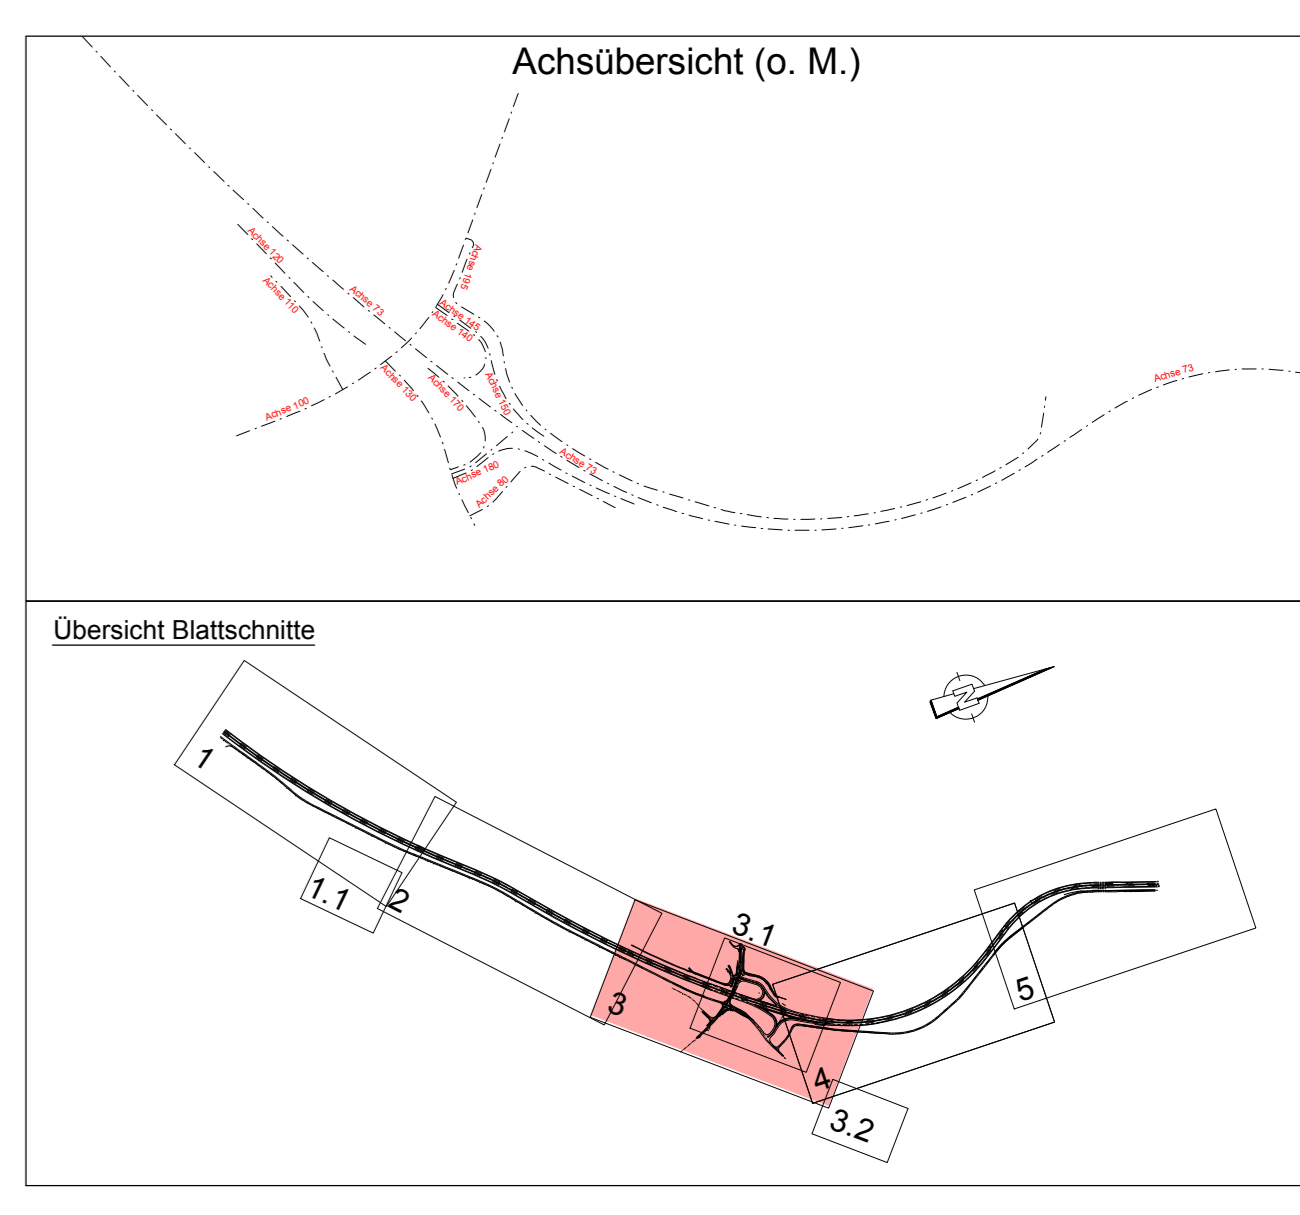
Achsübersicht (o. M.)

Achse 120
Achse 110
Achse 73
Achse 195
Achse 145
Achse 140
Achse 100
Achse 130
Achse 170
Achse 190
Achse 180
Achse 80
Achse 73
Achse 73

Übersicht Blattschnitte

N

1
1.1
2
3.1
3
5
4
3.2